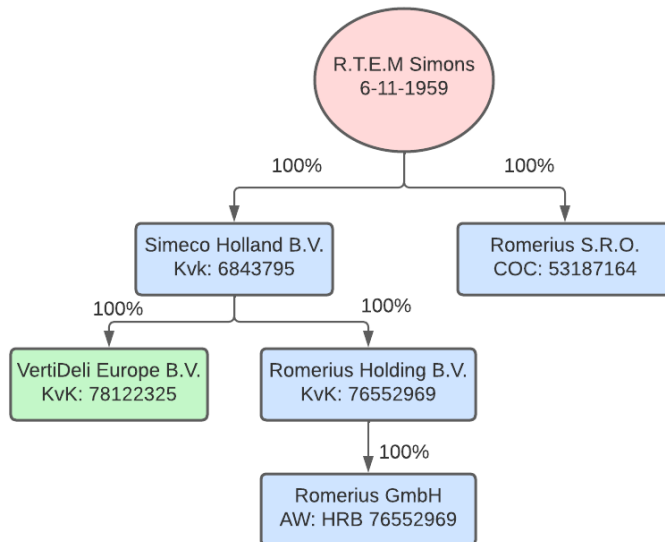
R.T.E.M Simons
6-11-1959

100%

100%

Simeco Holland B.V.
Kvk: 6843795

Romerius S.R.O.
COC: 53187164

100%

100%

VertiDeli Europe B.V.
KvK: 78122325

Romerius Holding B.V.
KvK: 76552969

100%

Romerius GmbH
AW: HRB 76552969